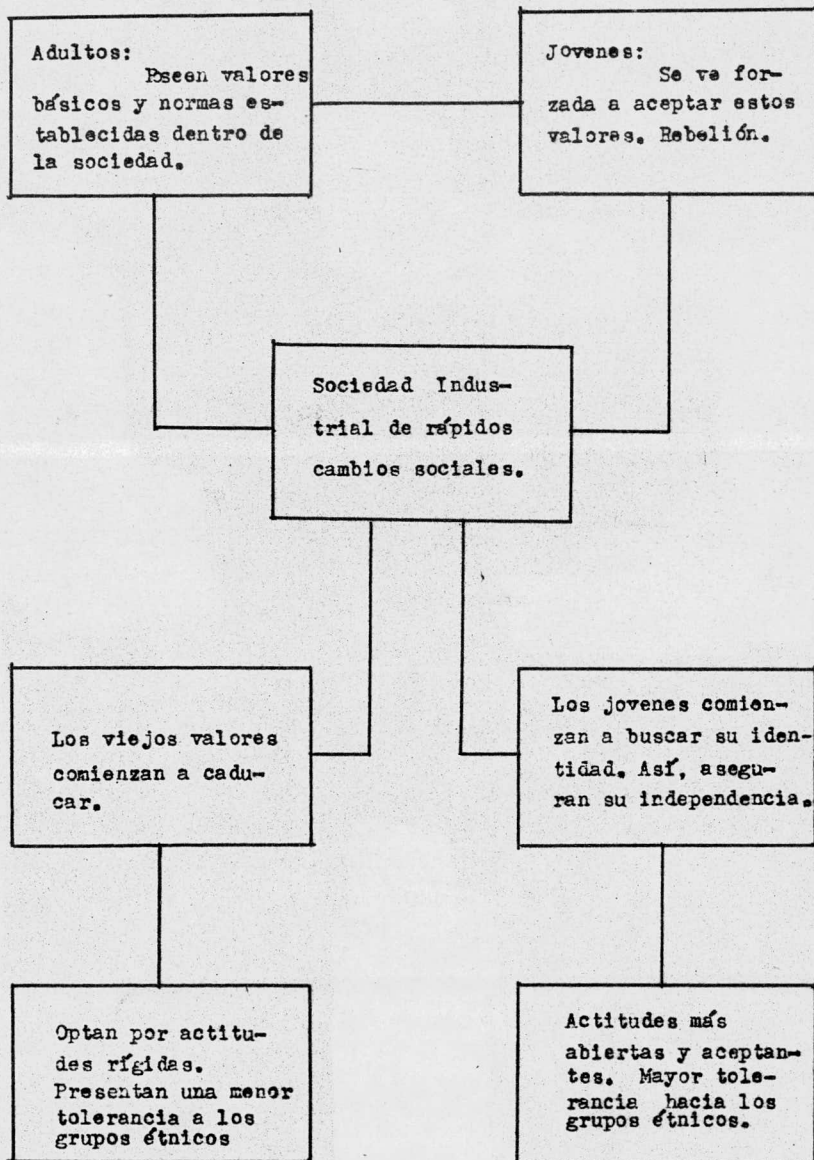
Adultos: Poseen valores básicos y normas establecidas dentro de la sociedad.

Jovenes: Se ve forzada a aceptar estos valores. Rebelión.

Sociedad Industrial de rápidos cambios sociales.

Los viejos valores comienzan a caducar.

Los jovenes comienzan a buscar su identidad. Así, aseguran su independencia.

Optan por actitudes rígidas. Presentan una menor tolerancia a los grupos étnicos

Actitudes más abiertas y aceptantes. Mayor tolerancia hacia los grupos étnicos.